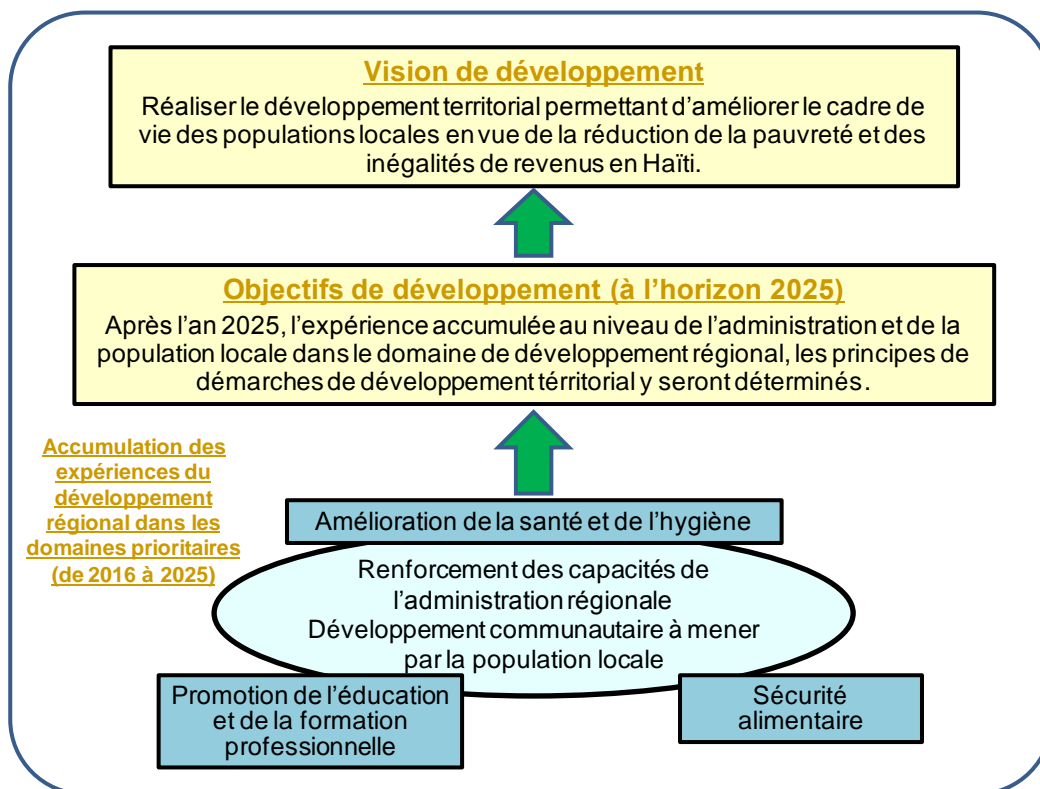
Vision de développement

Réaliser le développement territorial permettant d'améliorer le cadre de vie des populations locales en vue de la réduction de la pauvreté et des inégalités de revenus en Haïti.

Objectifs de développement (à l'horizon 2025)

Après l'an 2025, l'expérience accumulée au niveau de l'administration et de la population locale dans le domaine de développement régional, les principes de démarches de développement térritorial y seront déterminés.

Accumulation des expériences du développement régional dans les domaines prioritaires (de 2016 à 2025)

Amélioration de la santé et de l'hygiène

Renforcement des capacités de l'administration régionale
Développement communautaire à mener par la population locale

Promotion de l'éducation et de la formation professionnelle

Sécurité alimentaire